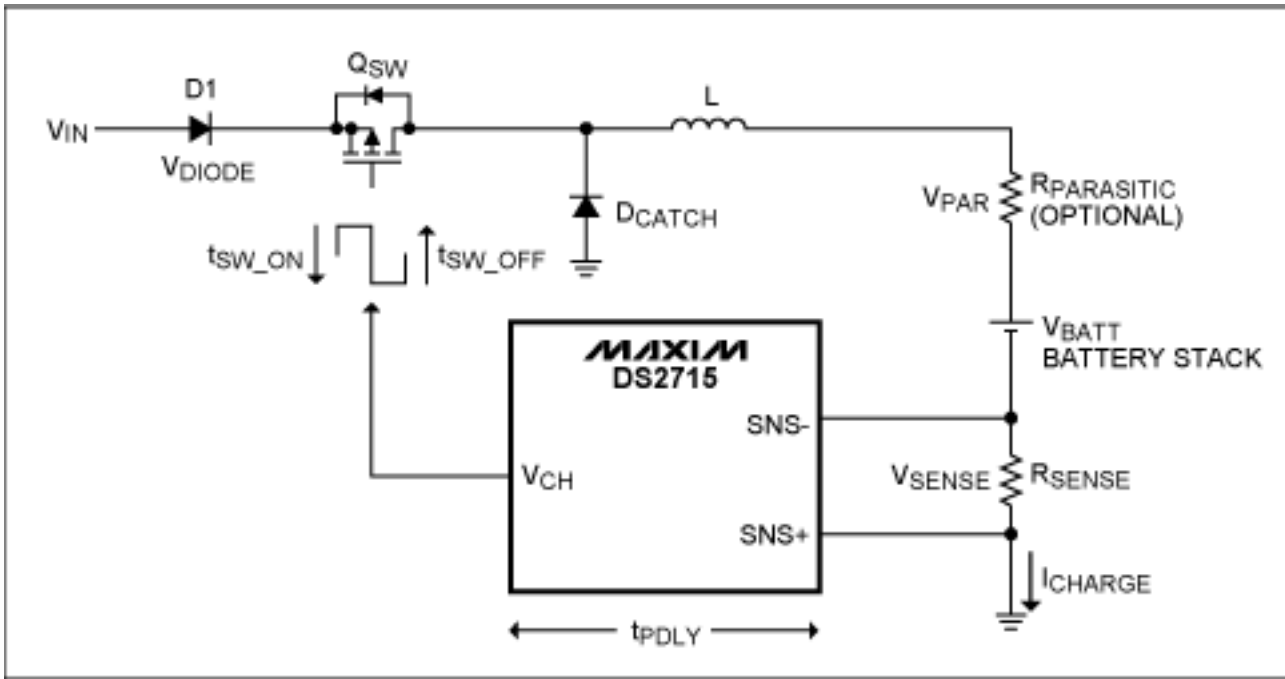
$Q_{SW}$
D1
$V_{IN}$
$V_{DIODE}$
L
$V_{PAR}$
$R_{PARASITIC}$
(OPTIONAL)
$D_{CATCH}$
$t_{SW\_ON}$
$t_{SW\_OFF}$
$V_{BATT}$
BATTERY STACK
MAXIM
DS2715
SNS-
$V_{CH}$
$V_{SENSE}$
$R_{SENSE}$
SNS+
$I_{CHARGE}$
$t_{PDLY}$